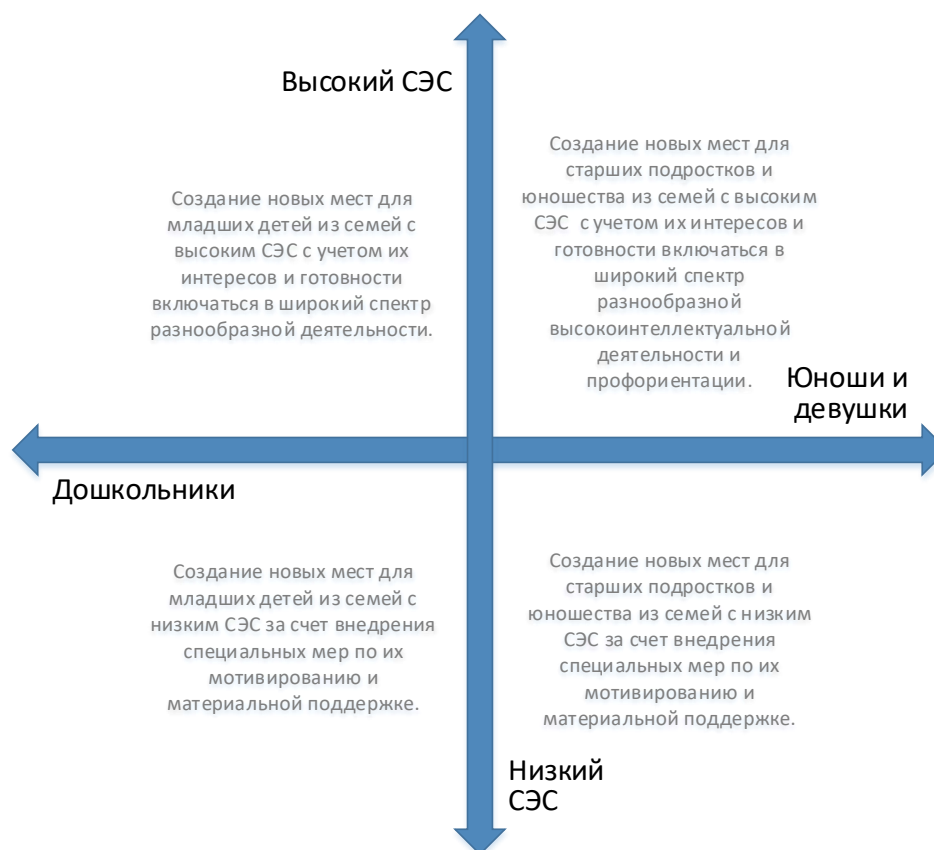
Высокий СЭС

Создание новых мест для младших детей из семей с высоким СЭС с учетом их интересов и готовности включаться в широкий спектр разнообразной деятельности.

Создание новых мест для старших подростков и юношества из семей с высоким СЭС с учетом их интересов и готовности включаться в широкий спектр разнообразной высокоинтеллектуальной деятельности и профориентации.

Юноши и девушки

Дошкольники

Создание новых мест для младших детей из семей с низким СЭС за счет внедрения специальных мер по их мотивированию и материальной поддержке.

Создание новых мест для старших подростков и юношества из семей с низким СЭС за счет внедрения специальных мер по их мотивированию и материальной поддержке.

Низкий СЭС